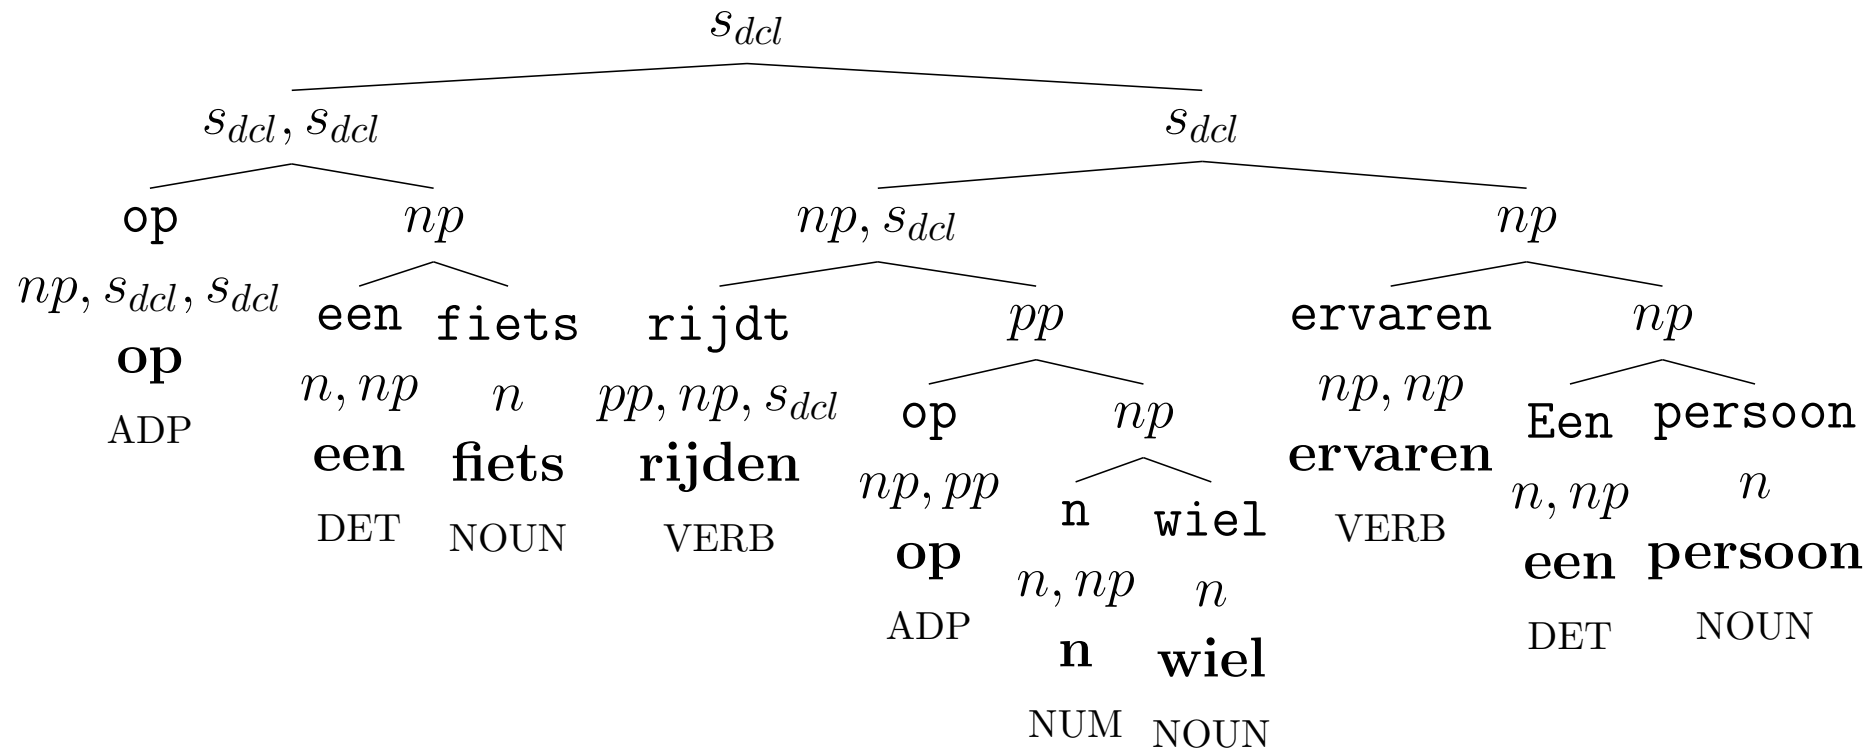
$s_{dcl}$

$s_{dcl}, s_{dcl}$

$s_{dcl}$

op

$np$

$np, s_{dcl}$

$np$

$np, s_{dcl}, s_{dcl}$

**op**

ADP

een

$n, np$

**een**

DET

fiets

$n$

**fiets**

NOUN

rijdt

$pp, np, s_{dcl}$

**rijden**

VERB

$pp$

op

$np, pp$

**op**

ADP

$np$

n

$n, np$

**n**

NUM

wiel

$n$

**wiel**

NOUN

ervaren

$np, np$

**ervaren**

VERB

$np$

Een

$n, np$

**een**

DET

persoon

$n$

**persoon**

NOUN